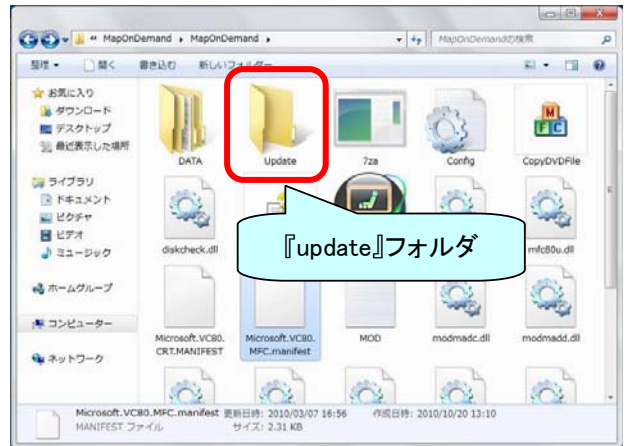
« MapOnDemand ▸ MapOnDemand ▸

MapOnDemandの検索

整理 ▾ 開く 書き込む 新しいフォルダー

お気に入り
ダウンロード
デスクトップ
最近表示した場所

ライブラリ
ドキュメント
ピクチャ
ビデオ
ミュージック

ホームグループ

コンピューター

ネットワーク

DATA

Update

7za

Config

CopyDVDFile

diskcheck.dll

mfc80u.dll

『update』フォルダ

Microsoft.VC80.CRT.MANIFEST

Microsoft.VC80.MFC.manifest

MOD

modmadc.dll

modmadd.dll

Microsoft.VC80.MFC.manifest 更新日時: 2010/03/07 16:56 作成日時: 2010/10/20 13:10
MANIFEST ファイル サイズ: 2.31 KB